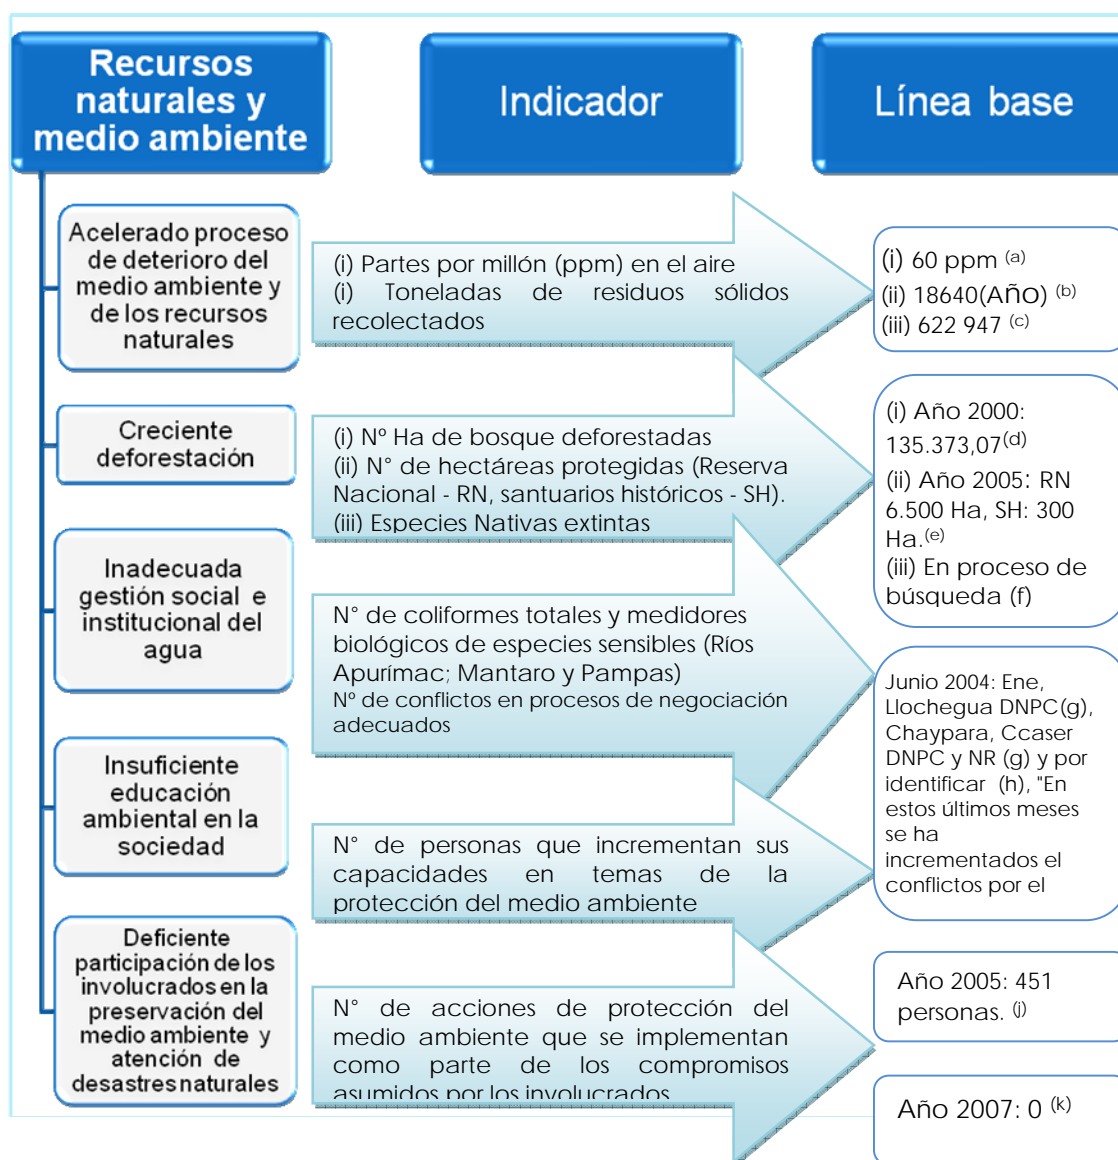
Recursos naturales y medio ambiente

Indicador

Línea base

Acelerado proceso de deterioro del medio ambiente y de los recursos naturales

(i) Partes por millón (ppm) en el aire
(i) Toneladas de residuos sólidos recolectados

(i) 60 ppm $^{(a)}$
(ii) 18640(Año) $^{(b)}$
(iii) 622 947 $^{(c)}$

Creciente deforestación

(i) Nº Ha de bosque deforestadas
(ii) N° de hectáreas protegidas (Reserva Nacional - RN, santuarios históricos - SH).
(iii) Especies Nativas extintas

(i) Año 2000: 135.373,07$^{(d)}$
(ii) Año 2005: RN 6.500 Ha, SH: 300 Ha.$^{(e)}$
(iii) En proceso de búsqueda (f)

Inadecuada gestión social e institucional del agua

N° de coliformes totales y medidores biológicos de especies sensibles (Ríos Apurímac; Mantaro y Pampas)
Nº de conflictos en procesos de negociación adecuados

Junio 2004: Ene, Llochegua DNPC(g), Chaypara, Ccaser DNPC y NR (g) y por identificar (h), "En estos últimos meses se ha incrementados el conflictos por el

Insuficiente educación ambiental en la sociedad

N° de personas que incrementan sus capacidades en temas de la protección del medio ambiente

Deficiente participación de los involucrados en la preservación del medio ambiente y atención de desastres naturales

N° de acciones de protección del medio ambiente que se implementan como parte de los compromisos asumidos por los involucrados

Año 2005: 451 personas. $^{(j)}$

Año 2007: 0 $^{(k)}$